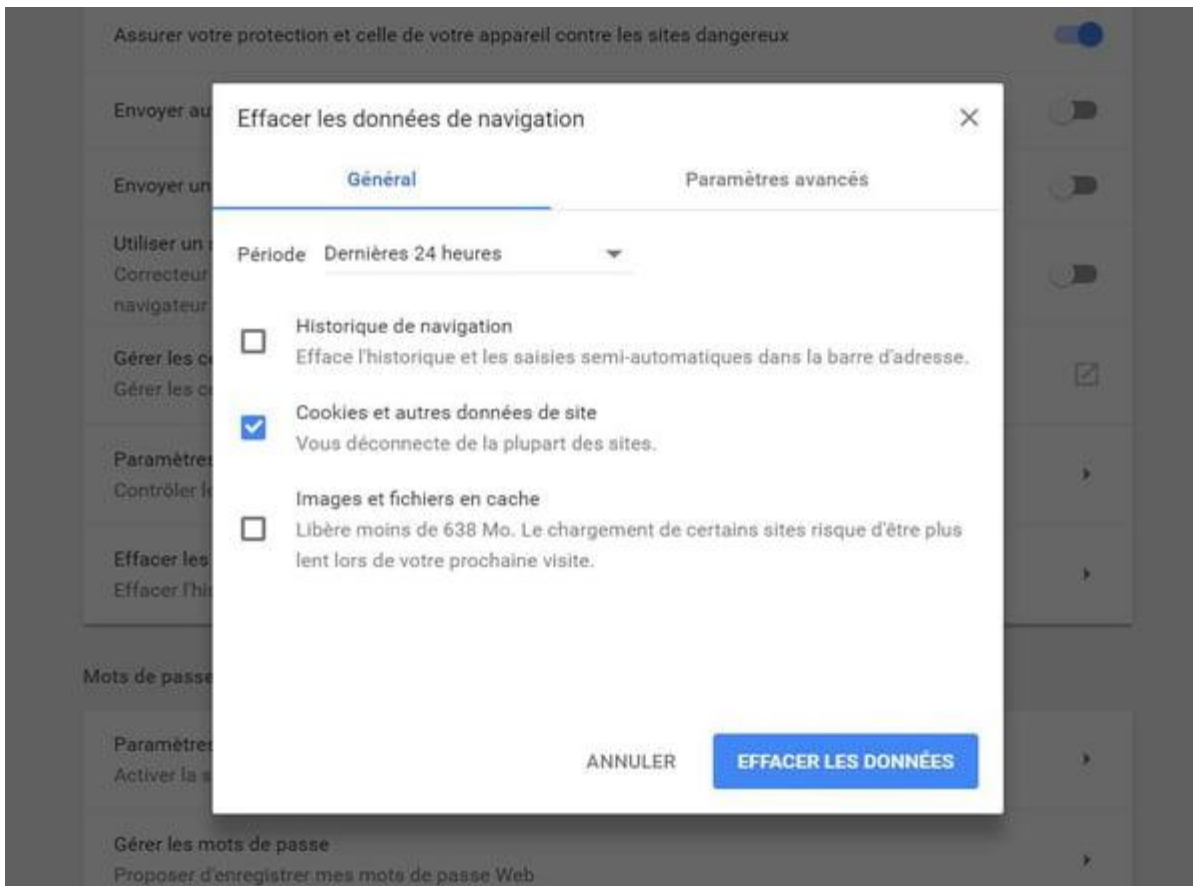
Assurer votre protection et celle de votre appareil contre les sites dangereux

Envoyer au

Envoyer un

Utiliser un
Correcteur
navigateur

Gérer les c
Gérer les c

Paramètres
Contrôler l

Effacer les
Effacer l'hi

Mots de passe

Paramètres
Activer la s

Gérer les mots de passe
Proposer d'enregistrer mes mots de passe Web

Effacer les données de navigation

Général

Paramètres avancés

Période Dernières 24 heures

Historique de navigation
Efface l'historique et les saisies semi-automatiques dans la barre d'adresse.

Cookies et autres données de site
Vous déconnecte de la plupart des sites.

Images et fichiers en cache
Libère moins de 638 Mo. Le chargement de certains sites risque d'être plus lent lors de votre prochaine visite.

ANNULER

EFFACER LES DONNÉES